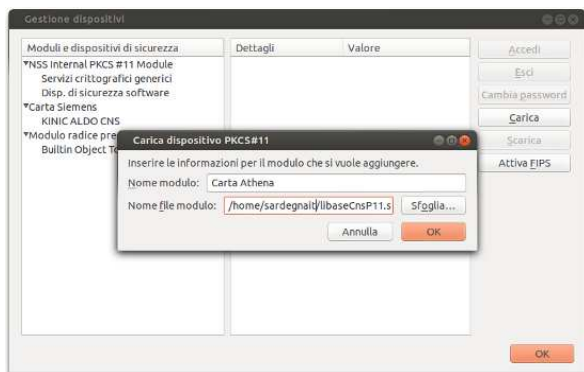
Gestione dispositivi

| Moduli e dispositivi di sicurezza | Dettagli | Valore |
|---|---|---|
| ▾NSS Internal PKCS #11 Module | | |
| Servizi crittografici generici | | |
| Disp. di sicurezza software | | |
| ▾Carta Siemens | | |
| KINIC ALDO CNS | | |
| ▾Modulo radice pre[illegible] | | |
| Builtin Object To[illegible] | | |

Accedi
Esci
Cambia password
Carica
Scarica
Attiva FIPS

Carica dispositivo PKCS#11

Inserire le informazioni per il modulo che si vuole aggiungere.

Nome modulo: Carta Athena

Nome file modulo: /home/sardegnait/libaseCnsP11.s

Sfoglia...

Annulla

OK

OK